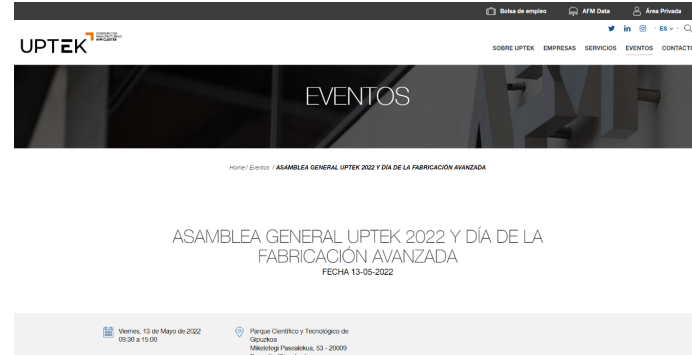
Bolsa de empleo AFM Data Área Privada

UPTEK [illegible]

ES

SOBRE UPTEK EMPRESAS SERVICIOS EVENTOS CONTACTO

EVENTOS

Home / Eventos / ASAMBLEA GENERAL UPTEK 2022 Y DÍA DE LA FABRICACIÓN AVANZADA

ASAMBLEA GENERAL UPTEK 2022 Y DÍA DE LA FABRICACIÓN AVANZADA

FECHA 13-05-2022

Viernes, 13 de Mayo de 2022
09:30 a 15:00

Parque Científico y Tecnológico de Gipuzkoa
Mikeletegi Pasealekua, 53 - 20009
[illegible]